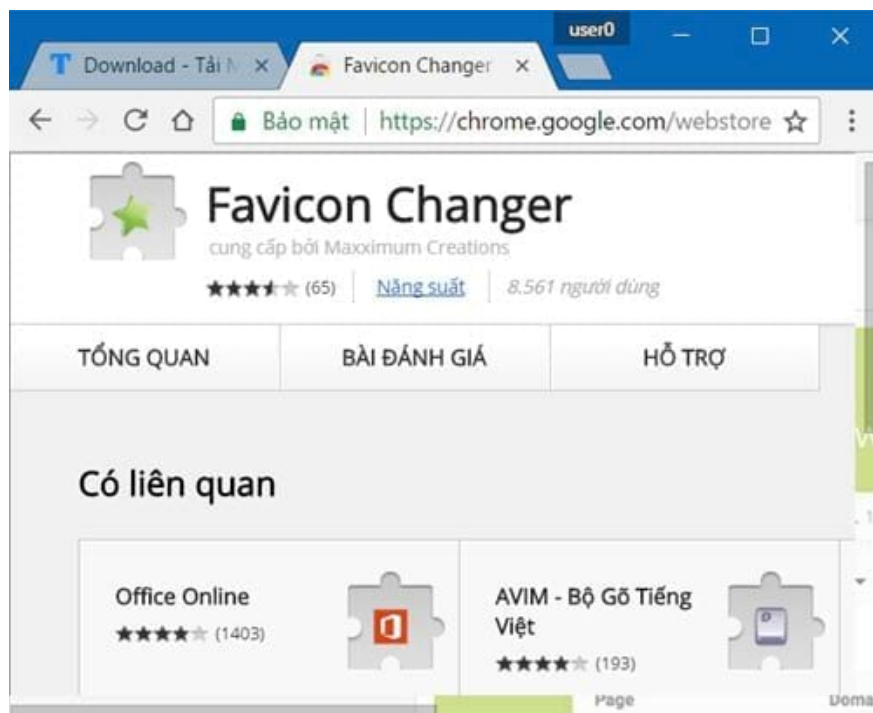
user0

Download - Tải N ×

Favicon Changer ×

Bảo mật | https://chrome.google.com/webstore

Favicon Changer
cung cấp bởi Maxximum Creations
(65) Năng suất 8.561 người dùng

TỔNG QUAN
BÀI ĐÁNH GIÁ
HỖ TRỢ

Có liên quan

Office Online
(1403)

AVIM - Bộ Gõ Tiếng Việt
(193)

Page
Doma